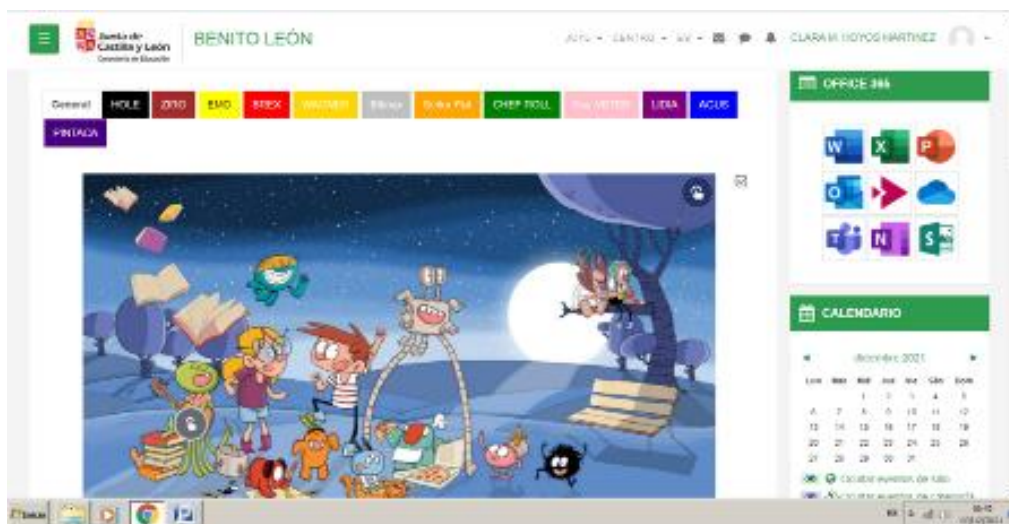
Junta de Castilla y León
Consejería de Educación

BENITO LEÓN

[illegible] ▾ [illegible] ▾ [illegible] ▾

CLARA M. HOYOS MARTINEZ

General HOLE ZIRO EMO BREX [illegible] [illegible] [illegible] CHEF ROLL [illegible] LIDIA AGUS PINTADA

OFFICE 365

CALENDARIO

◄ diciembre 2021 ►

| Lun | Mar | Mié | Jue | Vie | Sáb | Dom |
|---|---|---|---|---|---|---|
| | | 1 | 2 | 3 | 4 | 5 |
| 6 | 7 | 8 | 9 | 10 | 11 | 12 |
| 13 | 14 | 15 | 16 | 17 | 18 | 19 |
| 20 | 21 | 22 | 23 | 24 | 25 | 26 |
| 27 | 28 | 29 | 30 | 31 | | |

Ocultar eventos de sitio
Ocultar eventos de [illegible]